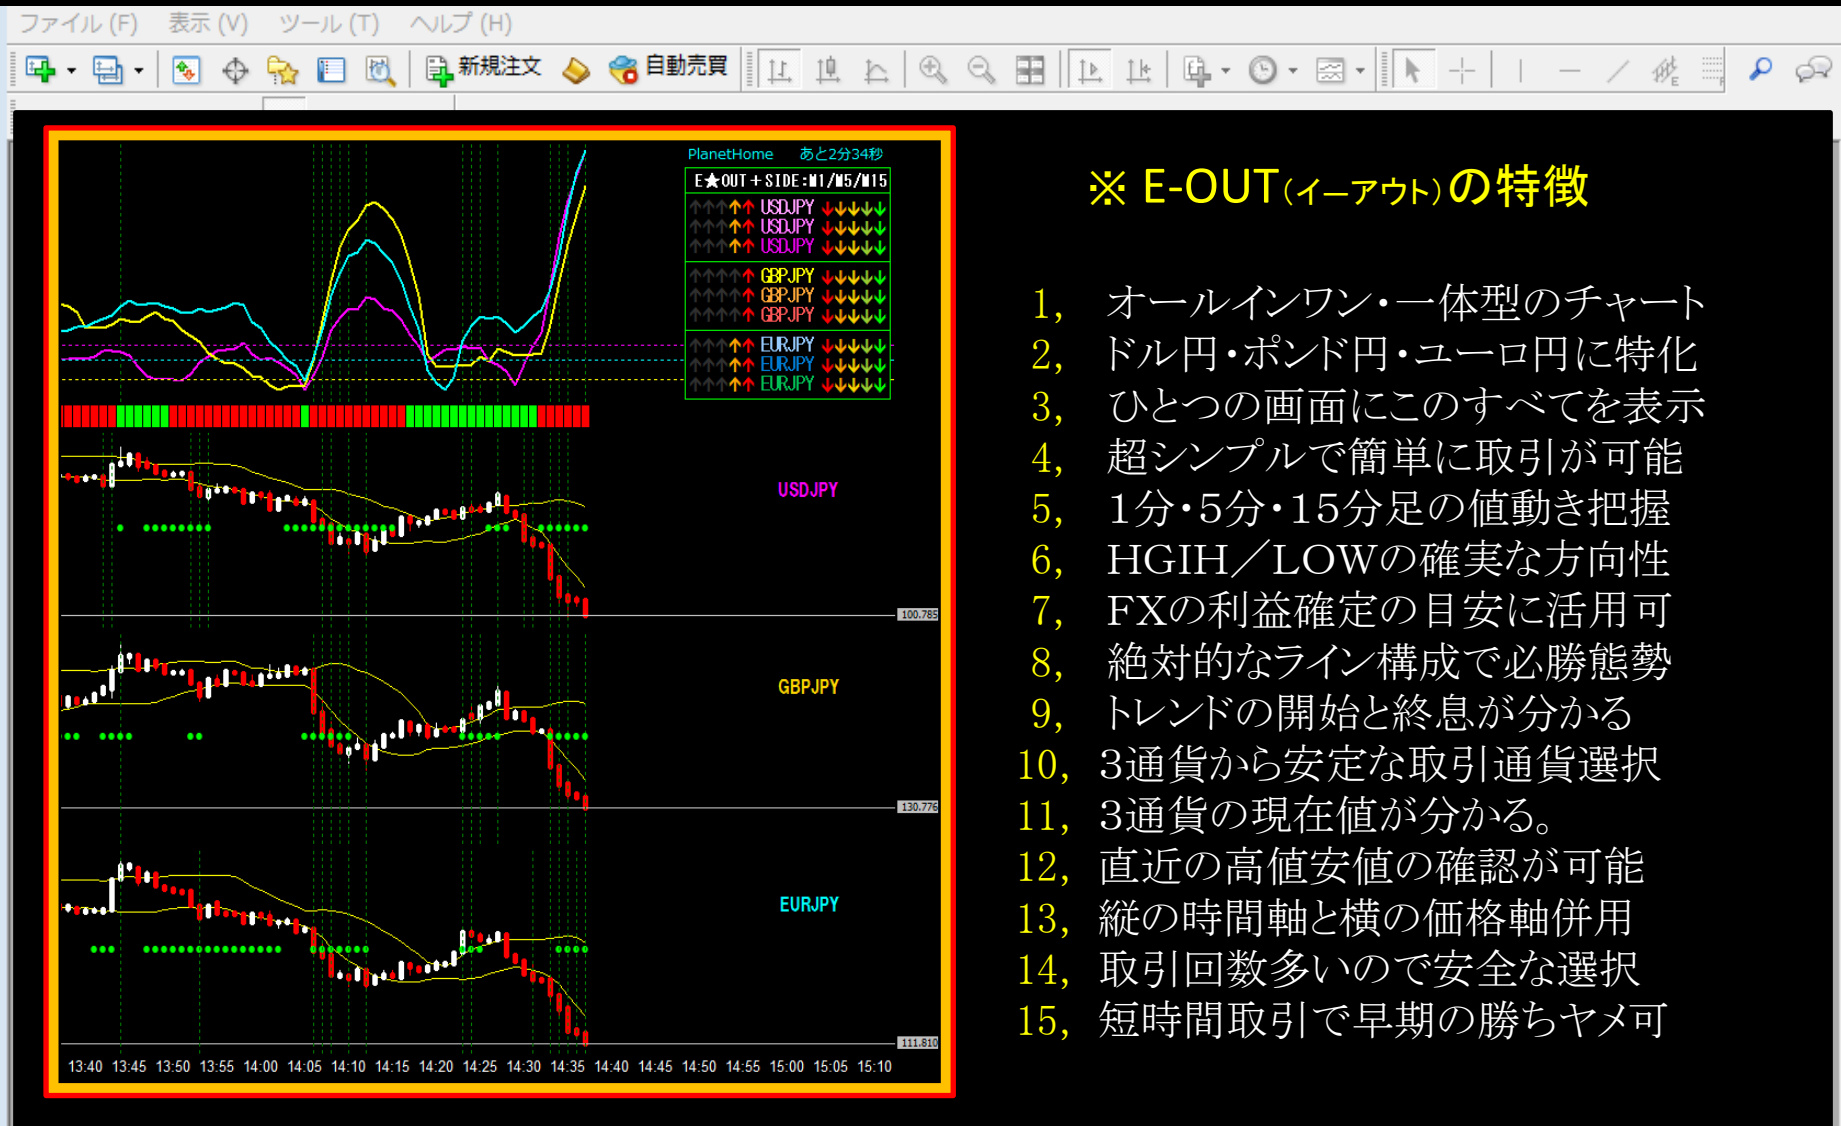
ファイル (F) 表示 (V) ツール (T) ヘルプ (H)

新規注文 自動売買

PlanetHome あと2分34秒

E★OUT＋SIDE:M1/M5/M15

USDJPY
USDJPY
USDJPY
GBPJPY
GBPJPY
GBPJPY
EURJPY
EURJPY
EURJPY

USDJPY

100.785

GBPJPY

130.776

EURJPY

111.810

13:40 13:45 13:50 13:55 14:00 14:05 14:10 14:15 14:20 14:25 14:30 14:35 14:40 14:45 14:50 14:55 15:00 15:05 15:10

※ E-OUT(イーアウト)の特徴

1, オールインワン・一体型のチャート
2, ドル円・ポンド円・ユーロ円に特化
3, ひとつの画面にこのすべてを表示
4, 超シンプルで簡単に取引が可能
5, 1分・5分・15分足の値動き把握
6, HGIH／LOWの確実な方向性
7, FXの利益確定の目安に活用可
8, 絶対的なライン構成で必勝態勢
9, トレンドの開始と終息が分かる
10, 3通貨から安定な取引通貨選択
11, 3通貨の現在値が分かる。
12, 直近の高値安値の確認が可能
13, 縦の時間軸と横の価格軸併用
14, 取引回数多いので安全な選択
15, 短時間取引で早期の勝ちヤメ可